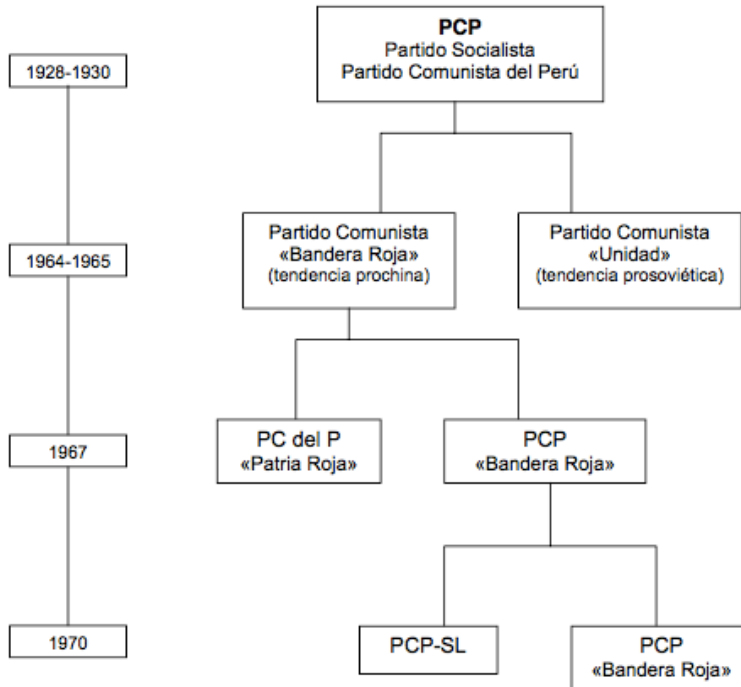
1928-1930

PCP
Partido Socialista
Partido Comunista del Perú

1964-1965

Partido Comunista
«Bandera Roja»
(tendencia prochina)

Partido Comunista
«Unidad»
(tendencia prosoviética)

1967

PC del P
«Patria Roja»

PCP
«Bandera Roja»

1970

PCP-SL

PCP
«Bandera Roja»